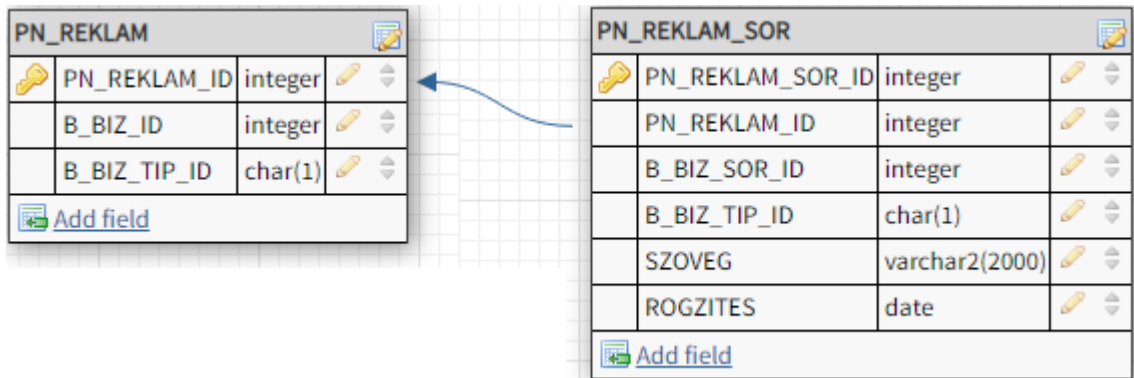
PN_REKLAM

| PN_REKLAM_ID | integer |
|---|---|
| B_BIZ_ID | integer |
| B_BIZ_TIP_ID | char(1) |

Add field

PN_REKLAM_SOR

| PN_REKLAM_SOR_ID | integer |
|---|---|
| PN_REKLAM_ID | integer |
| B_BIZ_SOR_ID | integer |
| B_BIZ_TIP_ID | char(1) |
| SZOVEG | varchar2(2000) |
| ROGZITES | date |

Add field